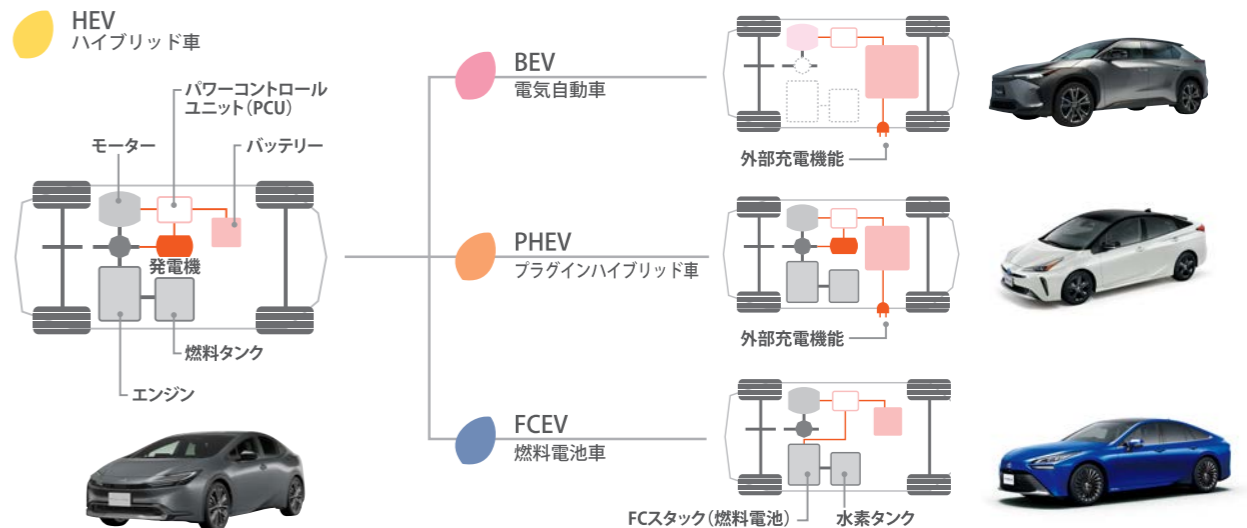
HEV
ハイブリッド車

パワーコントロールユニット(PCU)

モーター

バッテリー

発電機

燃料タンク

エンジン

BEV
電気自動車

外部充電機能

PHEV
プラグインハイブリッド車

外部充電機能

FCEV
燃料電池車

FCスタック(燃料電池)

水素タンク